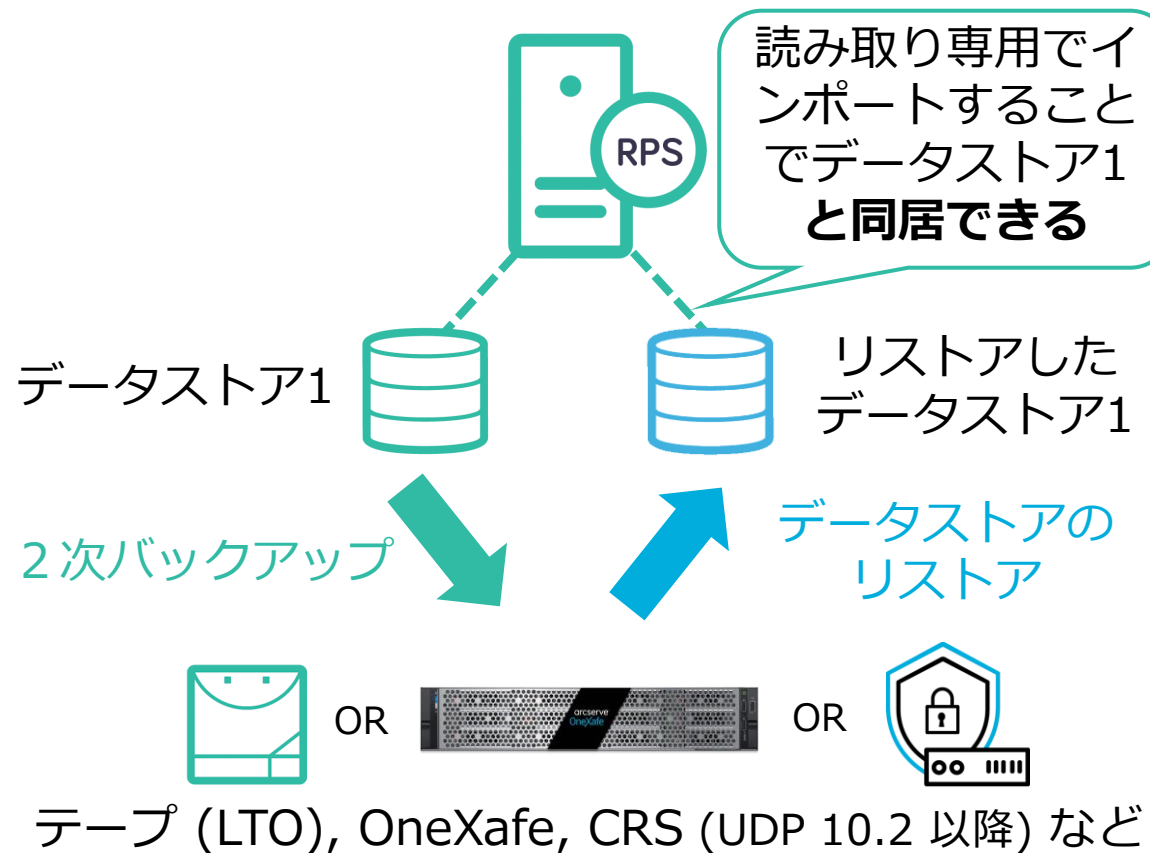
RPS

読み取り専用でインポートすることでデータストア1 と同居できる

データストア1

リストアしたデータストア1

２次バックアップ

データストアのリストア

OR

arcserve OneXafe

OR

テープ (LTO), OneXafe, CRS (UDP 10.2 以降) など